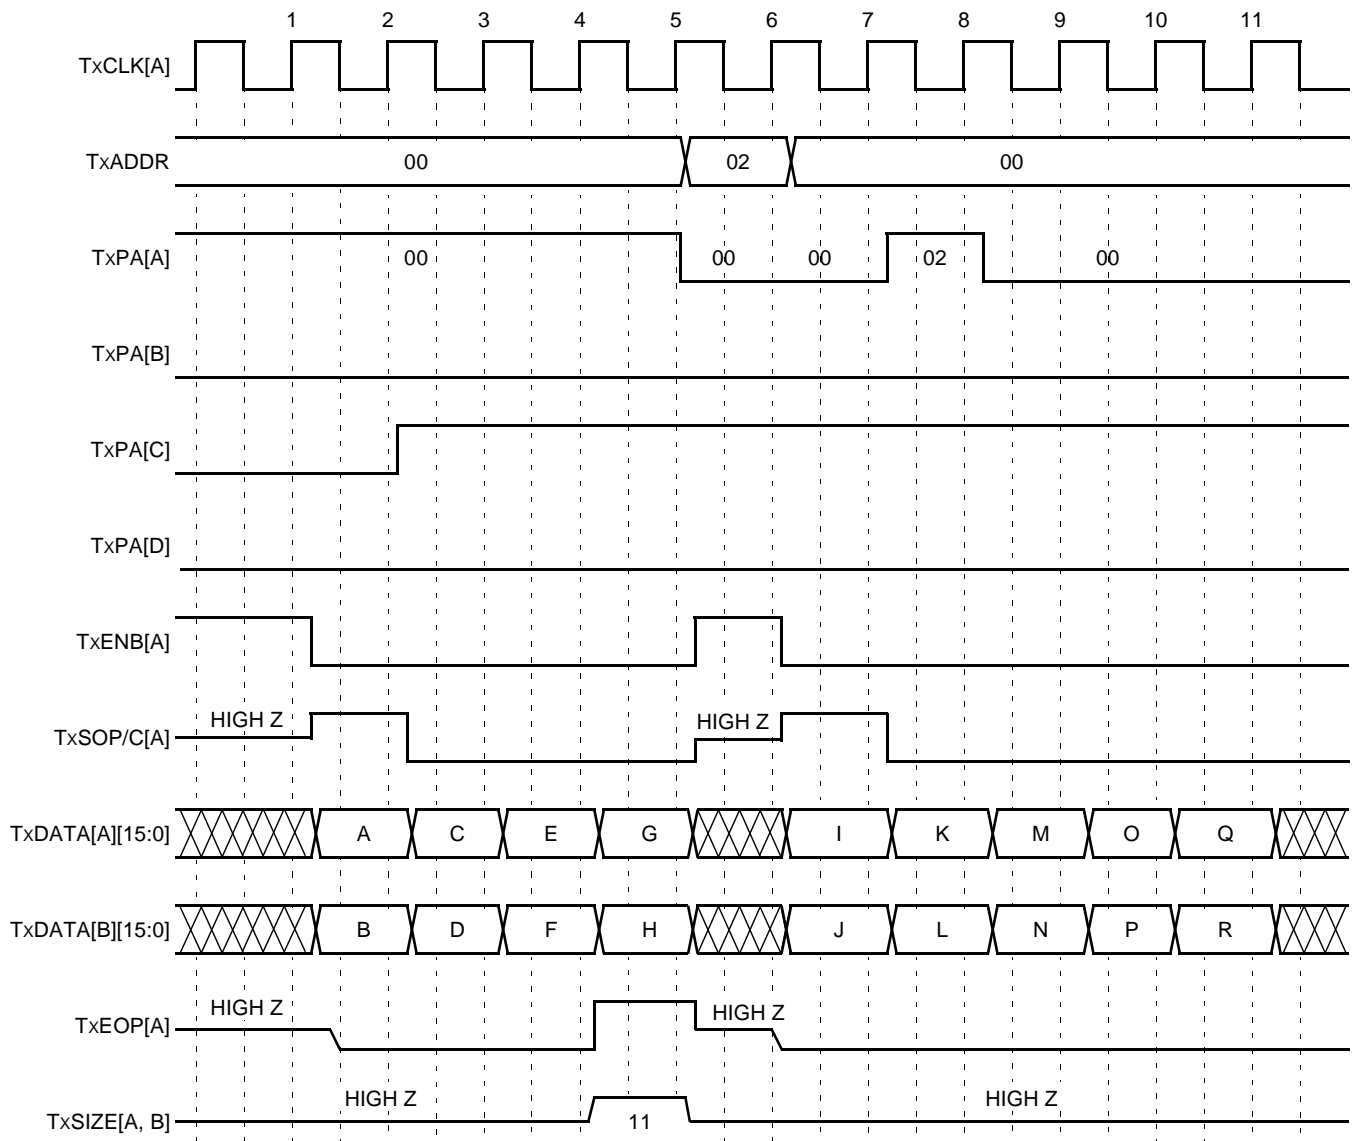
1 2 3 4 5 6 7 8 9 10 11

TxCLK[A]

TxADDR 00 02 00

TxPA[A] 00 00 00 02 00

TxPA[B]

TxPA[C]

TxPA[D]

TxENB[A]

TxSOP/C[A] HIGH Z HIGH Z

TxDATA[A][15:0] A C E G I K M O Q

TxDATA[B][15:0] B D F H J L N P R

TxEOP[A] HIGH Z HIGH Z

TxSIZE[A, B] HIGH Z 11 HIGH Z